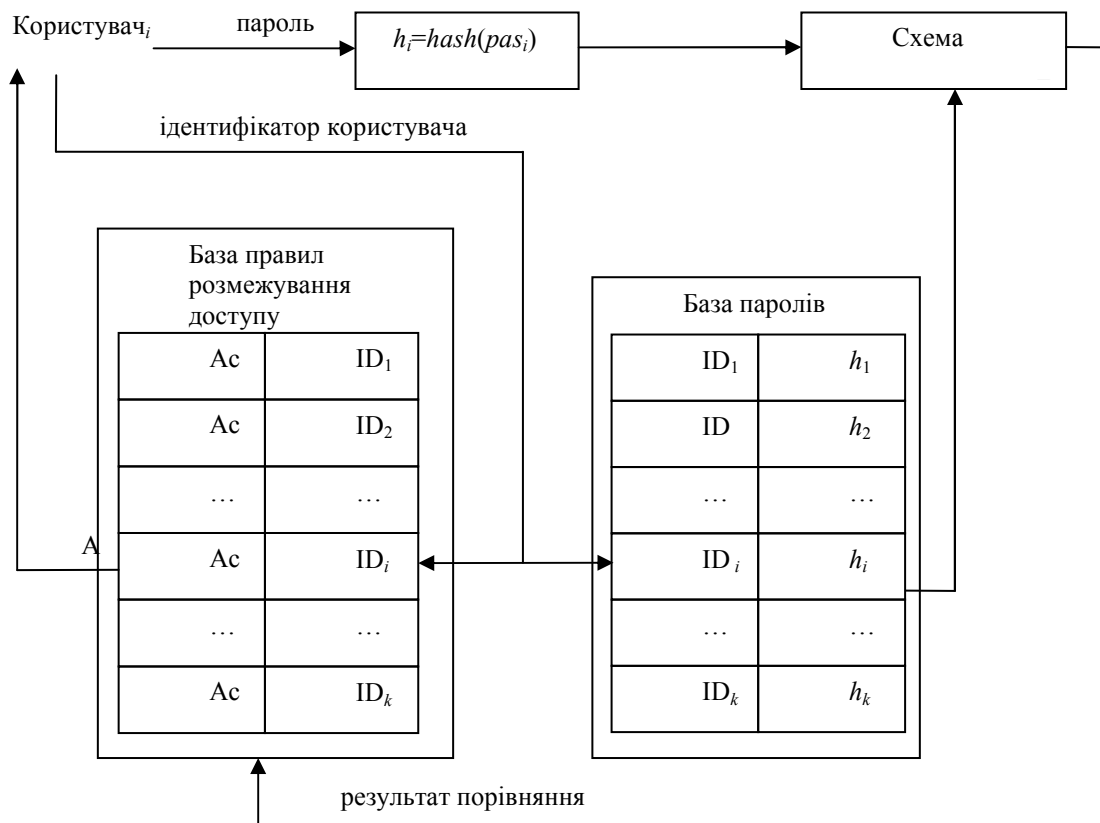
Користувач$_i$

пароль

$h_i$=$hash(pas_i)$

Схема

ідентифікатор користувача

База правил розмежування доступу

| Ac | ID$_1$ |
|---|---|
| Ac | ID$_2$ |
| … | … |
| Ac | ID$_i$ |
| … | … |
| Ac | ID$_k$ |

A

База паролів

| ID$_1$ | $h_1$ |
|---|---|
| ID | $h_2$ |
| … | … |
| ID $_i$ | $h_i$ |
| … | … |
| ID$_k$ | $h_k$ |

результат порівняння